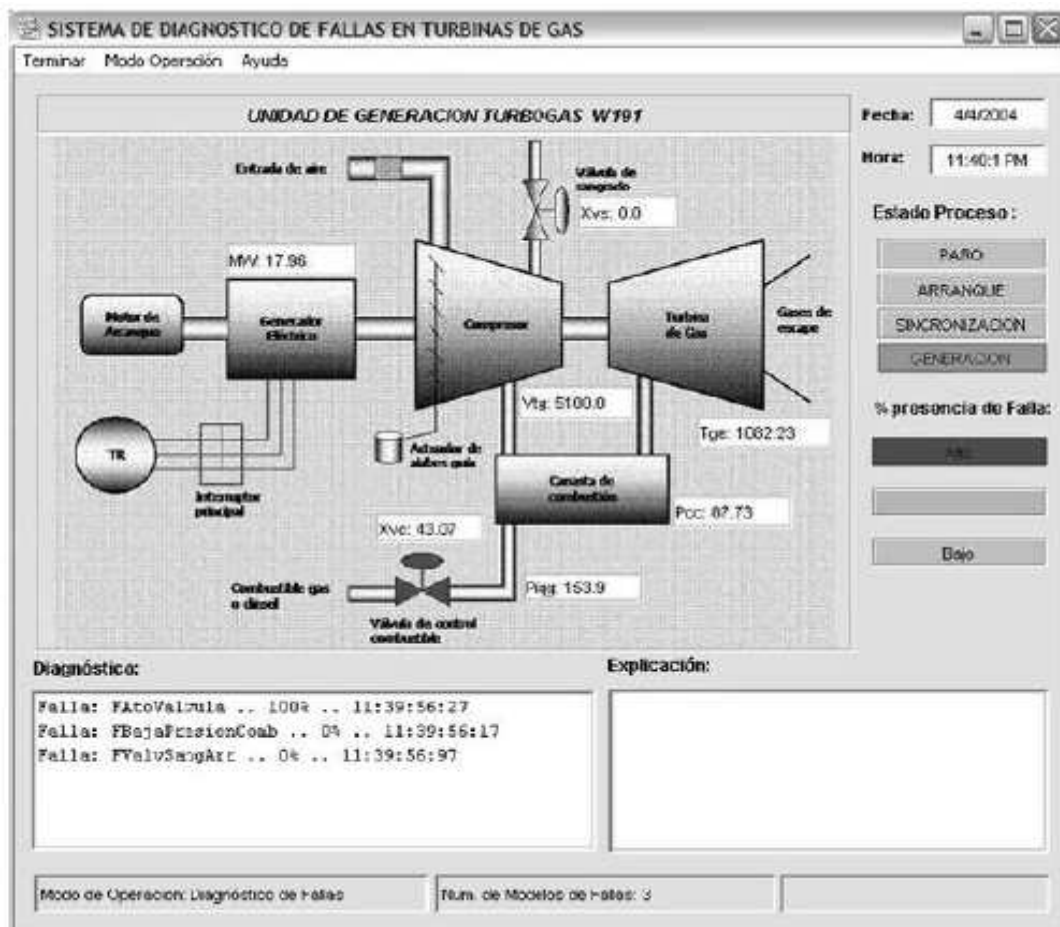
SISTEMA DE DIAGNOSTICO DE FALLAS EN TURBINAS DE GAS

Terminar Modo Operación Ayuda

UNIDAD DE GENERACION TURBOGAS W191

Fecha: 4/4/2004

Hora: 11:40:1 PM

Estado Proceso :

PARO

ARRANQUE

SINCRONIZACION

GENERACION

% presencia de Falla:

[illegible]

Bajo

Entrada de aire

Válvula de sangrado

Xvs: 0.0

MW 17.96

Motor de Arranque

Generador Eléctrico

Compresor

Turbina de Gas

Gases de escape

Vtg: 5100.0

Tge: 1082.23

TR

Actuador de alabes guía

Interruptor principal

Canasta de combustión

Pcc: 87.73

Xvc: 43.07

Combustible gas o diesel

Válvula de control combustible

Pgg: 153.9

Diagnóstico:

Falla: FAtoValvula .. 100% .. 11:39:56:27
Falla: FBajaPresionComb .. 0% .. 11:39:56:17
Falla: FValvSangArr .. 0% .. 11:39:56:97

Explicación:

Modo de Operacion: Diagnostico de Fallas

Num. de Modelos de Fallas: 3